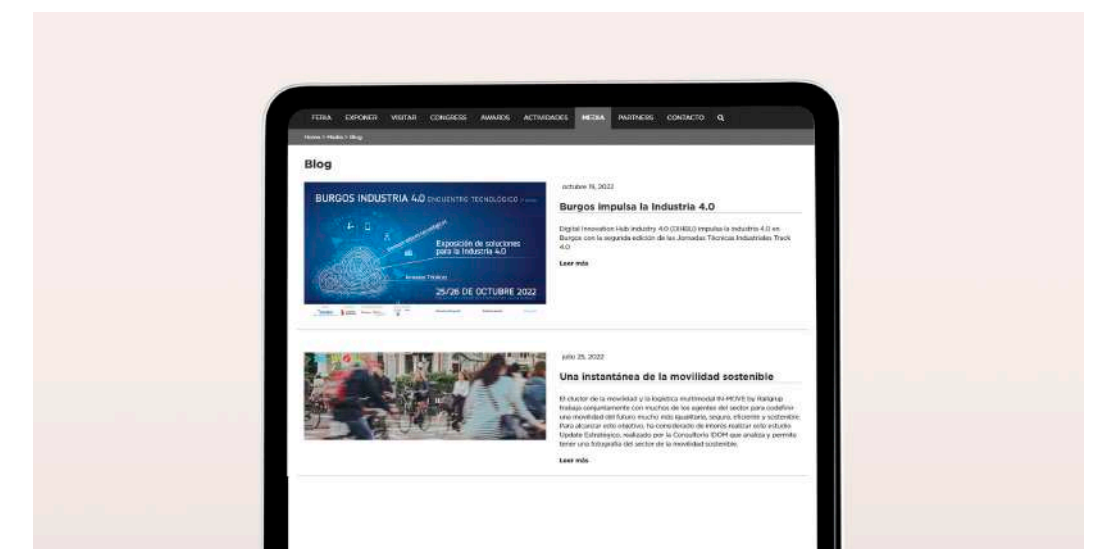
FERIA EXPONER VISITAR CONGRESS AWARDS ACTIVIDADES MEDIA PARTNERS CONTACTO

Home > Media > Blog

Blog

BURGOS INDUSTRIA 4.0 ENCUENTRO TECNOLÓGICO

Exposición de soluciones para la Industria 4.0

Jornadas Técnicas

25/26 DE OCTUBRE 2022

octubre 19, 2022

Burgos impulsa la Industria 4.0

Digital Innovation Hub Industry 4.0 (DIH4CL) impulsa la industria 4.0 en Burgos con la segunda edición de las Jornadas Técnicas Industriales Track 4.0

Leer más

julio 25, 2022

Una instantánea de la movilidad sostenible

El clúster de la movilidad y la logística multimodal IN-MOVE by Railgrup trabaja conjuntamente con muchos de los agentes del sector para codefinir una movilidad del futuro mucho más igualitaria, segura, eficiente y sostenible. Para alcanzar este objetivo, ha considerado de interés realizar este estudio Update Estratégico, realizado por la Consultoría IDOM que analiza y permite tener una fotografía del sector de la movilidad sostenible.

Leer más